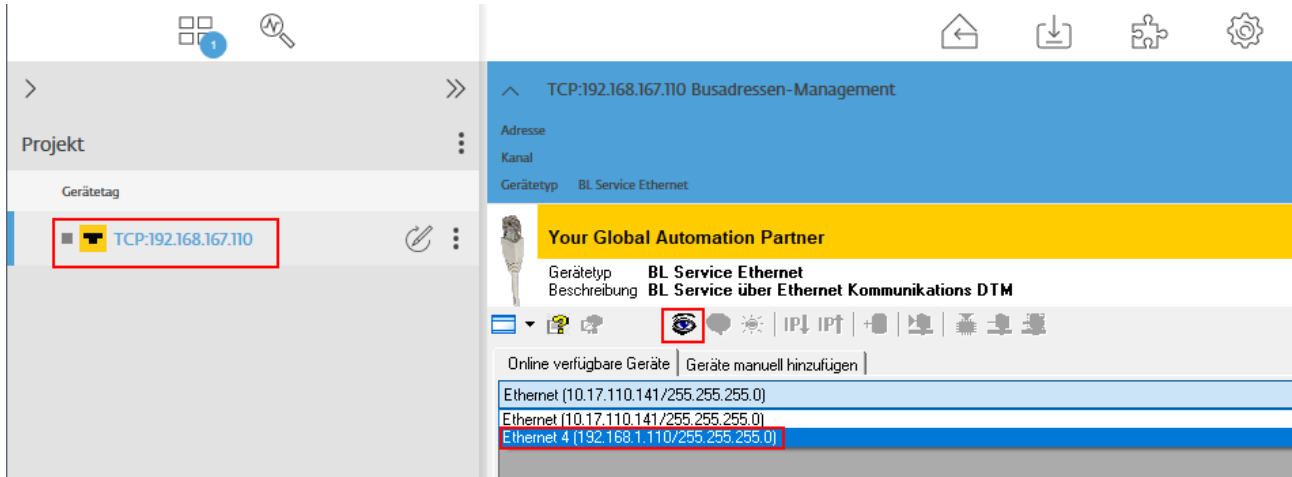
1

Projekt

Gerätetag

TCP:192.168.167.110

TCP:192.168.167.110 Busadressen-Management

Adresse
Kanal
Gerätetyp BL Service Ethernet

Your Global Automation Partner

Gerätetyp BL Service Ethernet
Beschreibung BL Service über Ethernet Kommunikations DTM

Online verfügbare Geräte | Geräte manuell hinzufügen

Ethernet (10.17.110.141/255.255.255.0)

Ethernet (10.17.110.141/255.255.255.0)
Ethernet 4 (192.168.1.110/255.255.255.0)